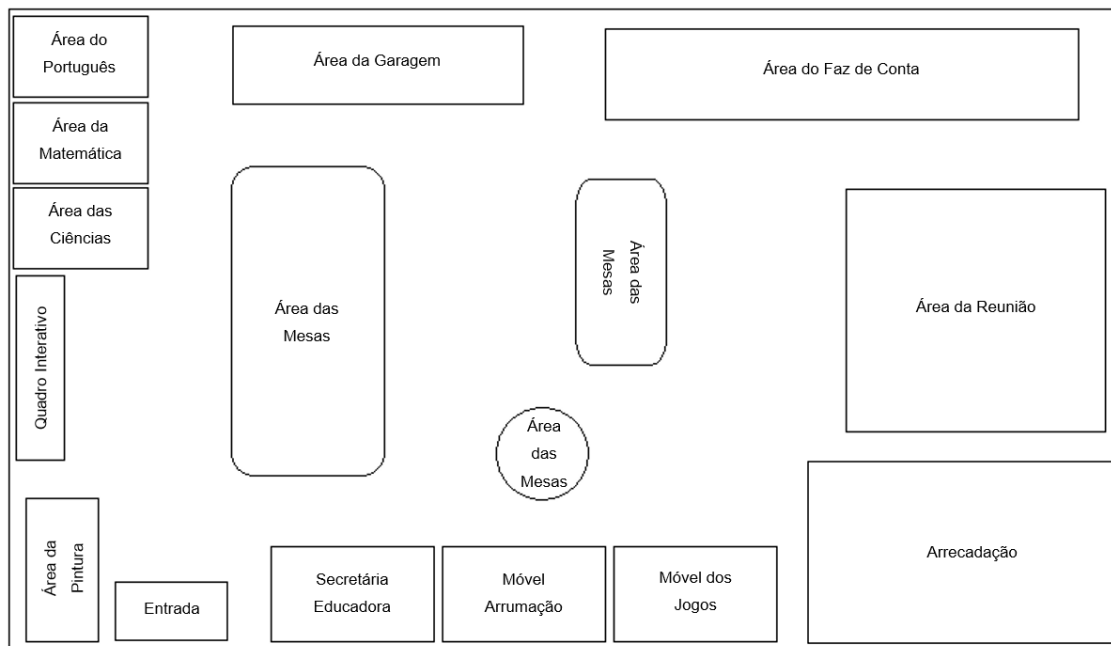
Área do Português

Área da Garagem

Área do Faz de Conta

Área da Matemática

Área das Ciências

Área das Mesas

Área das Mesas

Área da Reunião

Quadro Interativo

Área das Mesas

Área da Pintura

Entrada

Secretária Educadora

Móvel Arrumação

Móvel dos Jogos

Arrecadação